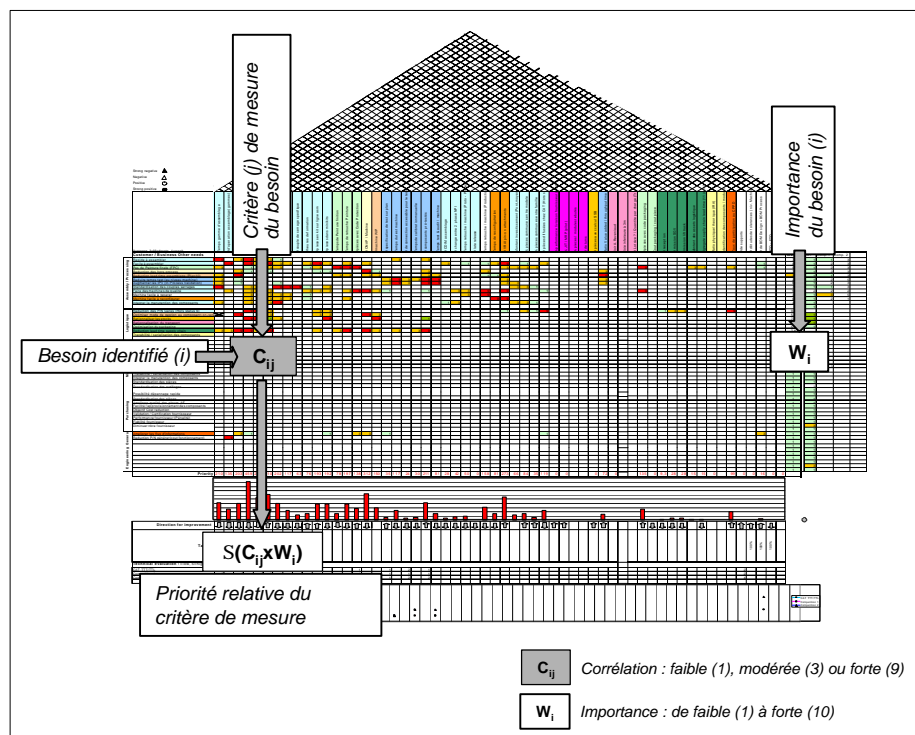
Critère (j) de mesure du besoin

Importance du besoin (i)

Strong negative
Negative
Positive
Strong positive

Customer / Business Other needs

Besoin identifié (i)

$C_{ij}$

$W_i$

Priority

Direction for improvement

S($C_{ij}$x$W_i$)

Priorité relative du critère de mesure

$C_{ij}$ Corrélation : faible (1), modérée (3) ou forte (9)

$W_i$ Importance : de faible (1) à forte (10)